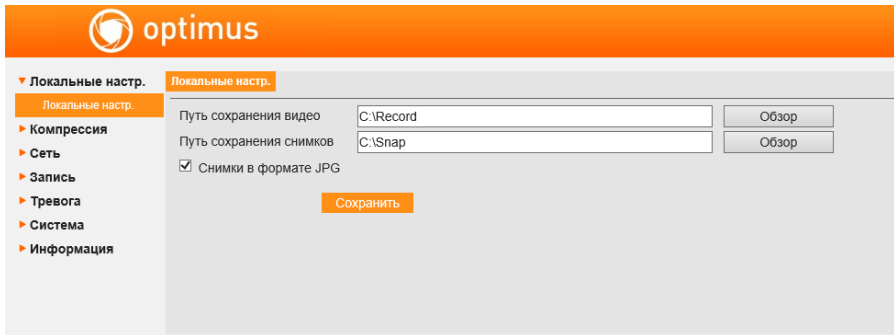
optimus

▼ Локальные настр.
Локальные настр.
► Компрессия
► Сеть
► Запись
► Тревога
► Система
► Информация

Локальные настр.

Путь сохранения видео C:\Record Обзор
Путь сохранения снимков C:\Snap Обзор
☑ Снимки в формате JPG

Сохранить